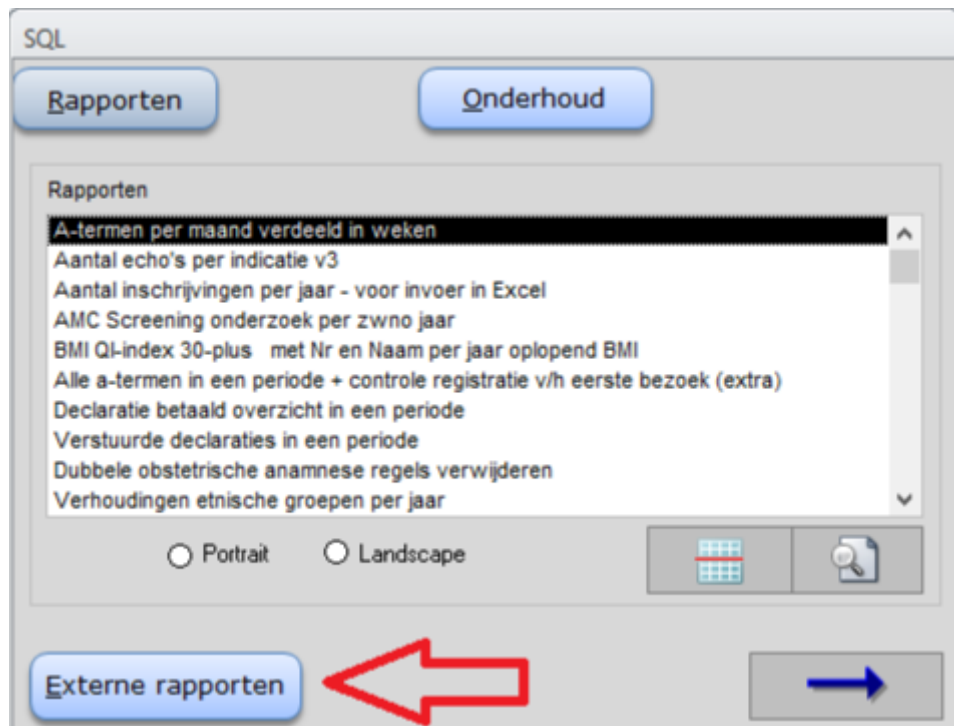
SQL

Rapporten

Onderhoud

Rapporten

A-termen per maand verdeeld in weken
Aantal echo's per indicatie v3
Aantal inschrijvingen per jaar - voor invoer in Excel
AMC Screening onderzoek per zwno jaar
BMI QI-index 30-plus met Nr en Naam per jaar oplopend BMI
Alle a-termen in een periode + controle registratie v/h eerste bezoek (extra)
Declaratie betaald overzicht in een periode
Verstuurde declaraties in een periode
Dubbele obstetrische anamnese regels verwijderen
Verhoudingen etnische groepen per jaar

Portrait

Landscape

Externe rapporten